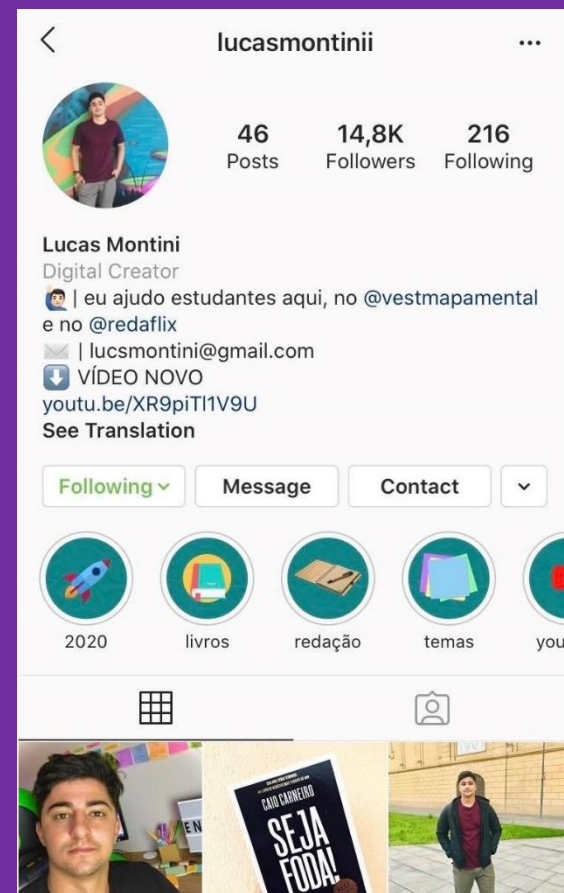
lucasmontinii

46
Posts

14,8K
Followers

216
Following

Lucas Montini
Digital Creator
| eu ajudo estudantes aqui, no @vestmapamental e no @redaflix
| lucsmontini@gmail.com
VÍDEO NOVO
youtu.be/XR9piTl1V9U
See Translation

Following
Message
Contact

2020
livros
redação
temas
you

CAIO CARNEIRO
SEJA FODA!